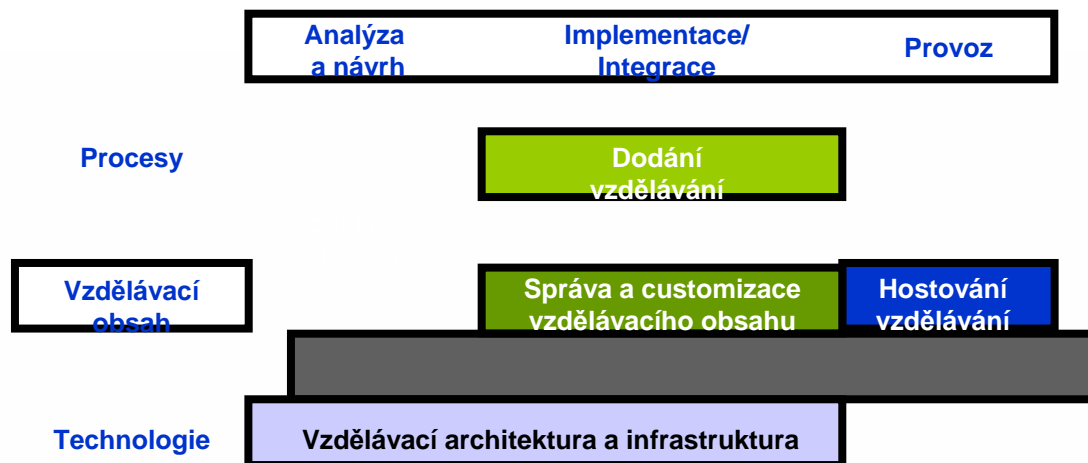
Analýza a návrh

Implementace/ Integrace

Provoz

Procesy

Dodání vzdělávání

Vzdělávací obsah

Správa a customizace vzdělávacího obsahu

Hostování vzdělávání

Technologie

Vzdělávací architektura a infrastruktura